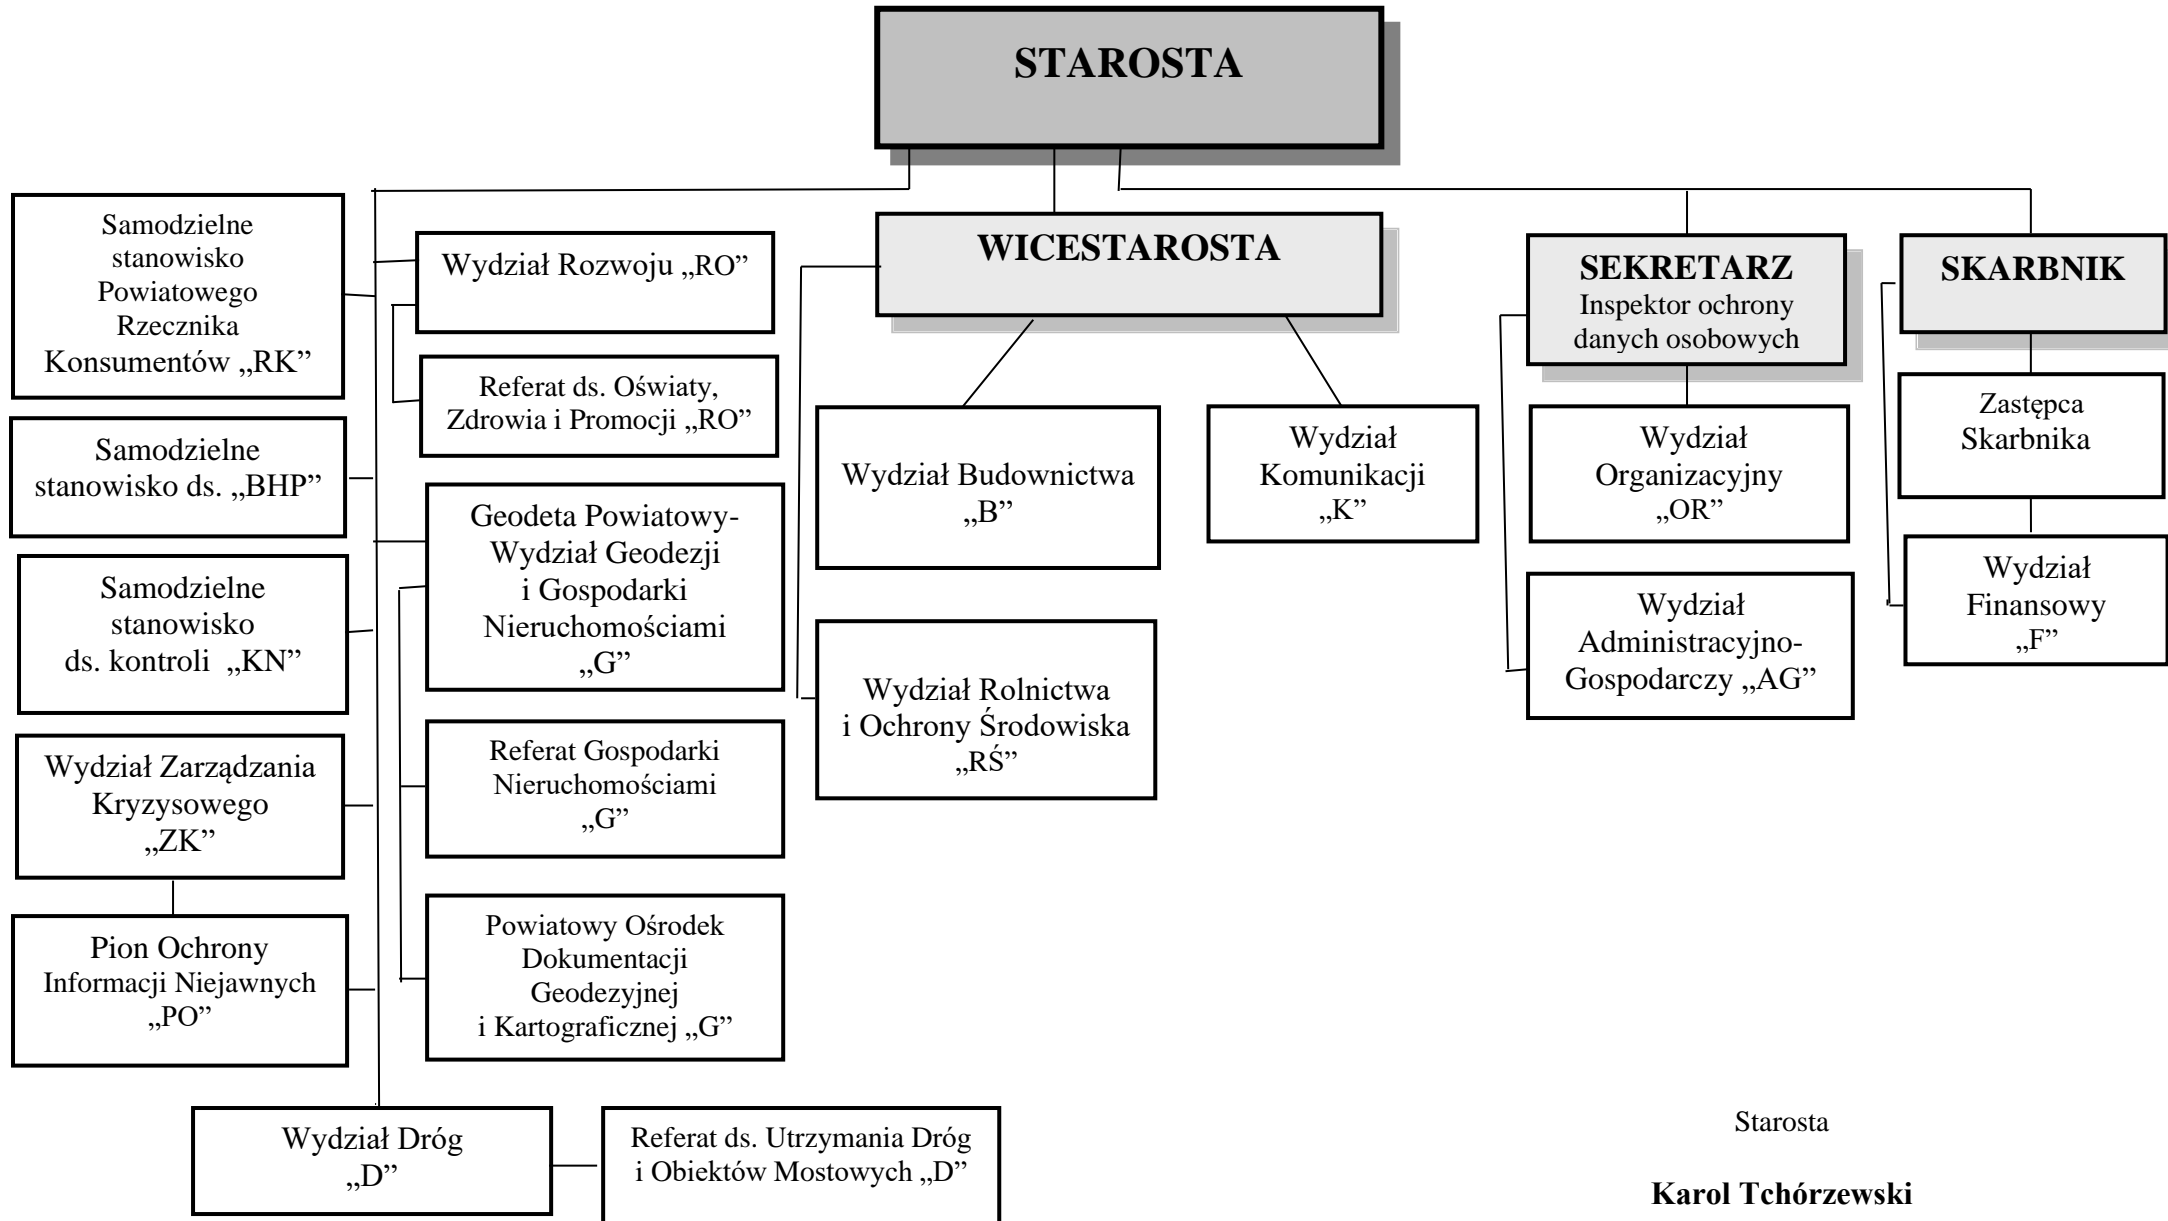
STAROSTA

Samodzielne stanowisko Powiatowego Rzecznika Konsumentów „RK”

Samodzielne stanowisko ds. „BHP”

Samodzielne stanowisko ds. kontroli „KN”

Wydział Zarządzania Kryzysowego „ZK”

Pion Ochrony Informacji Niejawnych „PO”

Wydział Rozwoju „RO”

Referat ds. Oświaty, Zdrowia i Promocji „RO”

Geodeta Powiatowy-Wydział Geodezji i Gospodarki Nieruchomościami „G”

Referat Gospodarki Nieruchomościami „G”

Powiatowy Ośrodek Dokumentacji Geodezyjnej i Kartograficznej „G”

Wydział Dróg „D”

Referat ds. Utrzymania Dróg i Obiektów Mostowych „D”

WICESTAROSTA

Wydział Budownictwa „B”

Wydział Komunikacji „K”

Wydział Rolnictwa i Ochrony Środowiska „RŚ”

SEKRETARZ
Inspektor ochrony danych osobowych

Wydział Organizacyjny „OR”

Wydział Administracyjno-Gospodarczy „AG”

SKARBNIK

Zastępca Skarbnika

Wydział Finansowy „F”

Starosta

Karol Tchórzewski